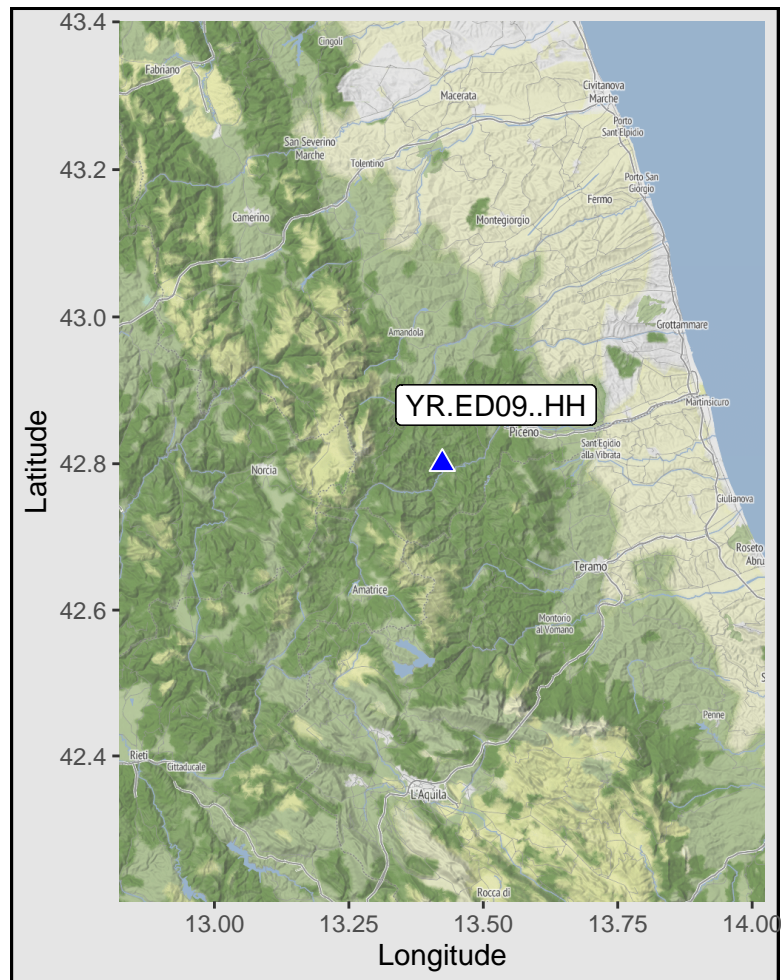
43.4
43.2
43.0
42.8
42.6
42.4
Latitude

Cingoli
Fabriano
Macerata
Civitanova Marche
Porto Sant Elpidio
San Severino Marche
Tolentino
Porto San Giorgio
Camerino
Fermo
Montegiorgio
Grottammare
Amandola
YR.ED09..HH
Martinsicuro
Piceno
Sant Egidio alla Vibrata
Norcia
Giulianova
Roseto Abru
Teramo
Amatrice
Montorio al Vomano
Penne
Rieti
Cittaducale
L'Aquila
Rocca di

13.00
13.25
13.50
13.75
14.00
Longitude